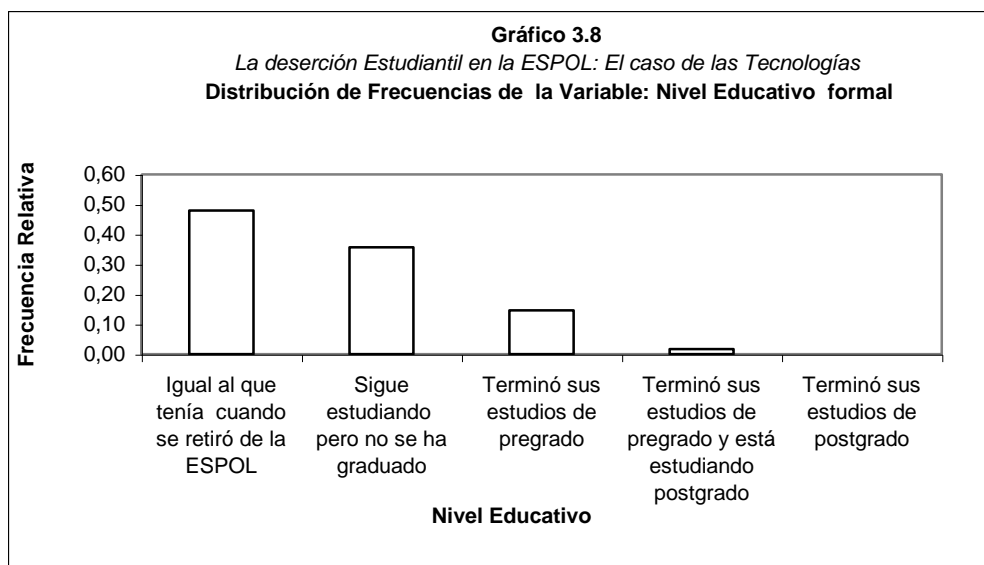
Gráfico 3.8
La deserción Estudiantil en la ESPOL: El caso de las Tecnologías
Distribución de Frecuencias de la Variable: Nivel Educativo formal

Frecuencia Relativa

0,60
0,50
0,40
0,30
0,20
0,10
0,00

Igual al que tenía cuando se retiró de la ESPOL

Sigue estudiando pero no se ha graduado

Terminó sus estudios de pregrado

Terminó sus estudios de pregrado y está estudiando postgrado

Terminó sus estudios de postgrado

Nivel Educativo